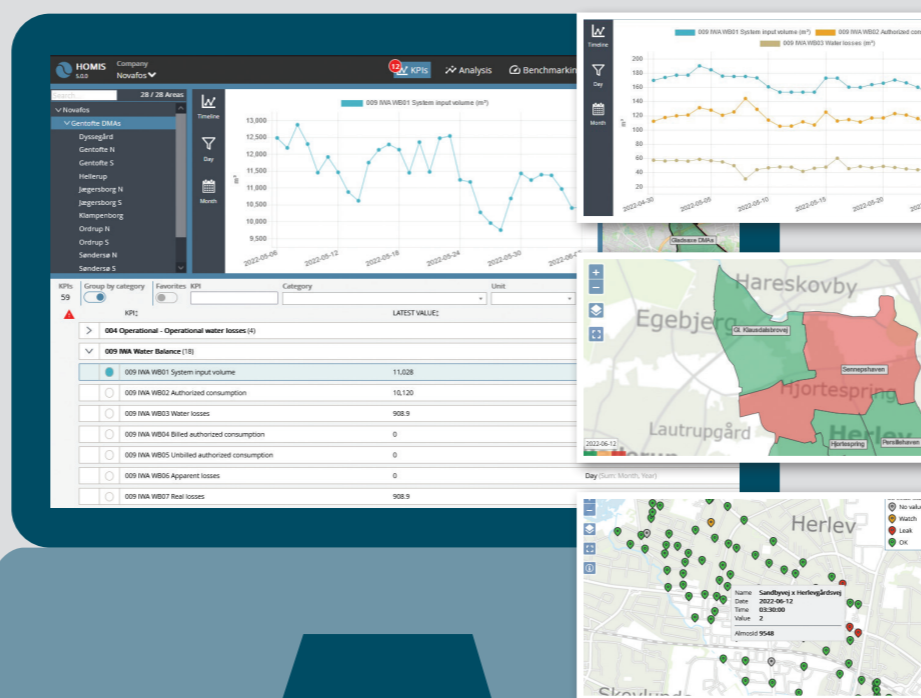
HOMIS 5.0.0 Company Novafos

12 KPIs Analysis Benchmarking

Search 28 / 28 Areas

Novafos
Gentofte DMAs
Dyssegård
Gentofte N
Gentofte S
Hellerup
Jægersborg N
Jægersborg S
Klampenborg
Ordrup N
Ordrup S
Søndersø N
Søndersø S

Timeline
Day
Month

009 IWA WB01 System input volume (m³)

13,000
12,500
12,000
11,500
11,000
10,500
10,000
9,500

$m^3$

2022-05-06
2022-05-12
2022-05-18
2022-05-24
2022-05-30

KPIs 59
Group by category
Favorites
KPI
Category
Unit

KPI
LATEST VALUE

004 Operational - Operational water losses (4)
009 IWA Water Balance (18)

| | KPI | LATEST VALUE |
|---|---|---|
| | 009 IWA WB01 System input volume | 11,028 |
| | 009 IWA WB02 Authorized consumption | 10,120 |
| | 009 IWA WB03 Water losses | 908.9 |
| | 009 IWA WB04 Billed authorized consumption | 0 |
| | 009 IWA WB05 Unbilled authorized consumption | 0 |
| | 009 IWA WB06 Apparent losses | 0 |
| | 009 IWA WB07 Real losses | 908.9 |

Day (Sum: Month, Year)

Timeline
Day
Month

009 IWA WB01 System input volume (m³) 009 IWA WB02 Authorized con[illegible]
009 IWA WB03 Water losses (m³)

200
180
160
140
120
100
80
60
40
20

$m^3$

2022-04-30
2022-05-05
2022-05-10
2022-05-15
2022-05-20

Gladsaxe DMAs

Hareskovby
Egebjerg
Gl. Klausdalsbrovej
Sennepshaven
Hjortespring
Lautrupgård
Herlev
Hjortespring
Persilleheven
2022-06-12

Herlev
No valu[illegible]
Watch
Leak
OK

Name Sandbyvej x Herlevgårdsvej
Date 2022-06-12
Time 03:30:00
Value 2
Almosld 9548

Skovlund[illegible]